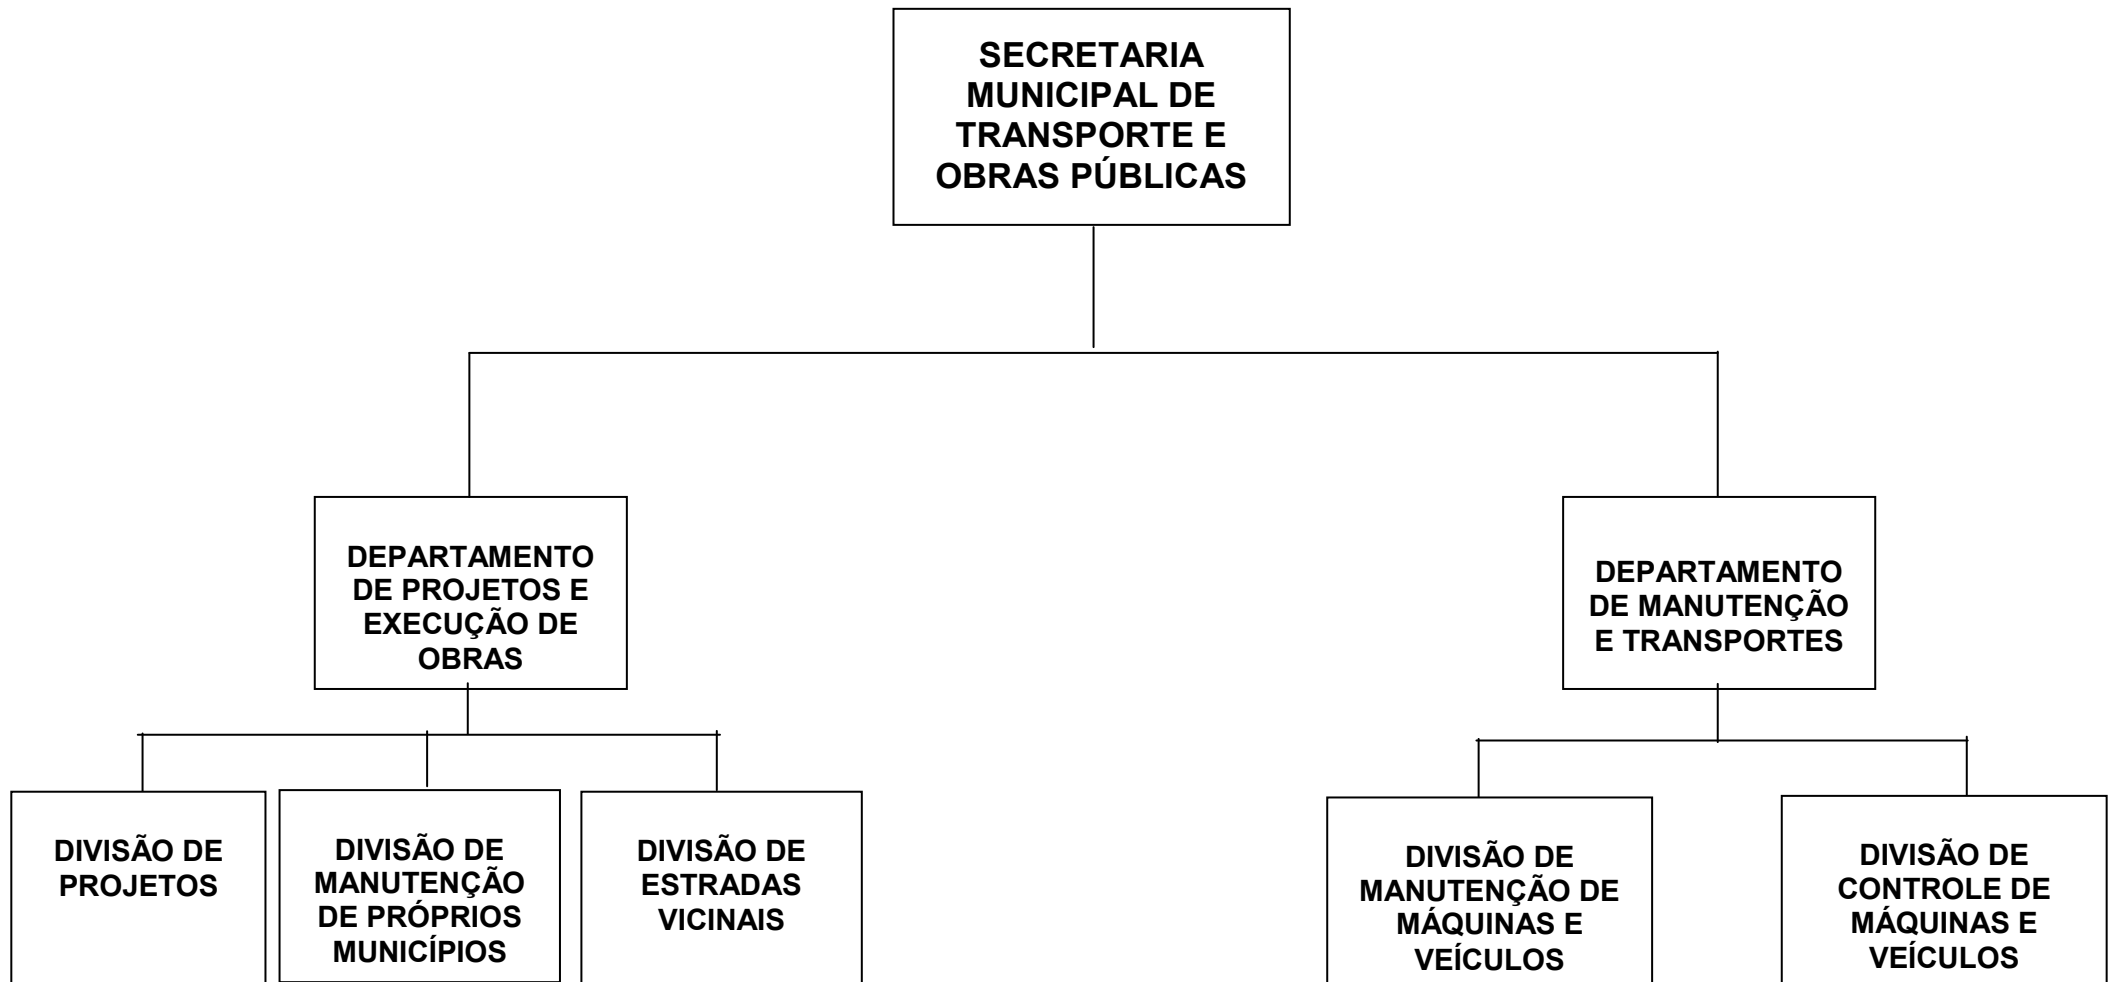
SECRETARIA MUNICIPAL DE TRANSPORTE E OBRAS PÚBLICAS

DEPARTAMENTO DE PROJETOS E EXECUÇÃO DE OBRAS

DEPARTAMENTO DE MANUTENÇÃO E TRANSPORTES

DIVISÃO DE PROJETOS

DIVISÃO DE MANUTENÇÃO DE PRÓPRIOS MUNICÍPIOS

DIVISÃO DE ESTRADAS VICINAIS

DIVISÃO DE MANUTENÇÃO DE MÁQUINAS E VEÍCULOS

DIVISÃO DE CONTROLE DE MÁQUINAS E VEÍCULOS